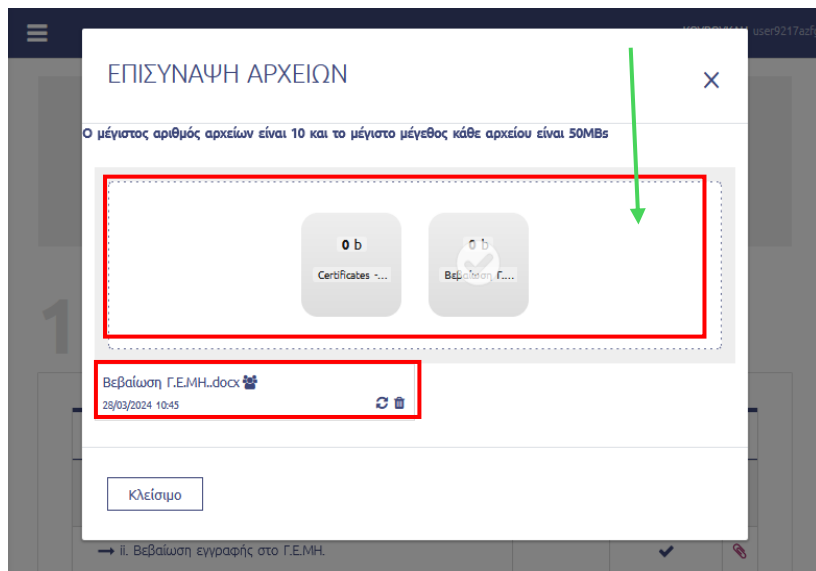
user9217azf

ΕΠΙΣΥΝΑΨΗ ΑΡΧΕΙΩΝ

×

Ο μέγιστος αριθμός αρχείων είναι 10 και το μέγιστο μέγεθος κάθε αρχείου είναι 50MBs

0 b
Certificates -...

0 b
Βεβαίωση Γ....

Βεβαίωση Γ.Ε.ΜΗ..docx
28/03/2024 10:45

Κλείσιμο

1

→ ii. Βεβαίωση εγγραφής στο Γ.Ε.ΜΗ.